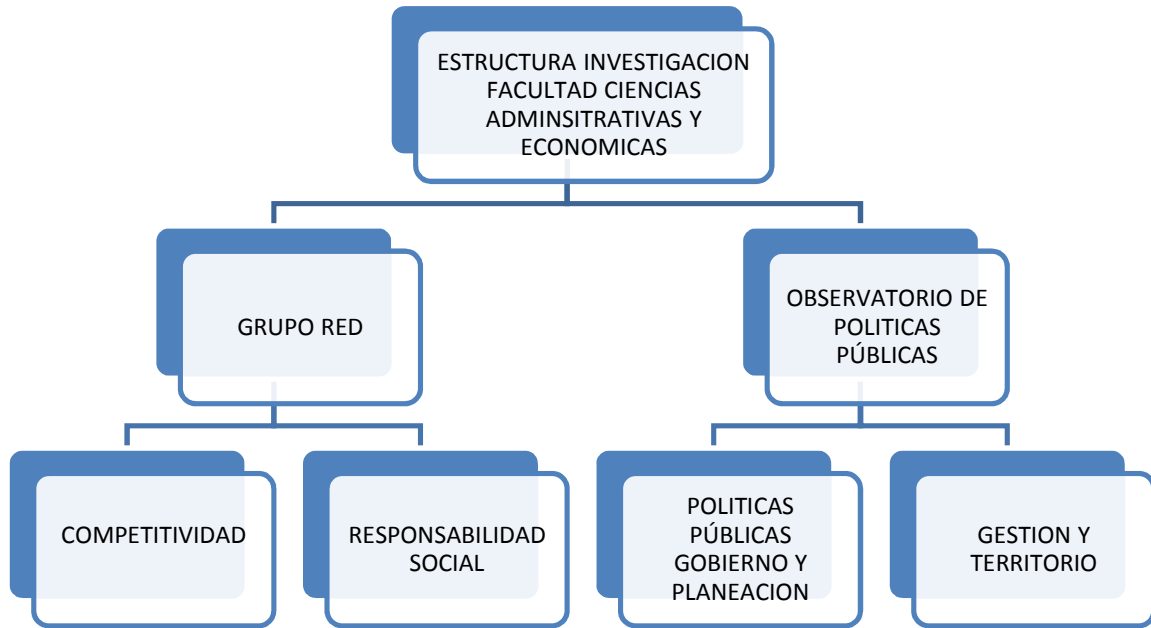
ESTRUCTURA INVESTIGACION FACULTAD CIENCIAS ADMINSITRATIVAS Y ECONOMICAS

GRUPO RED

OBSERVATORIO DE POLITICAS PÚBLICAS

COMPETITIVIDAD

RESPONSABILIDAD SOCIAL

POLITICAS PÚBLICAS GOBIERNO Y PLANEACION

GESTION Y TERRITORIO